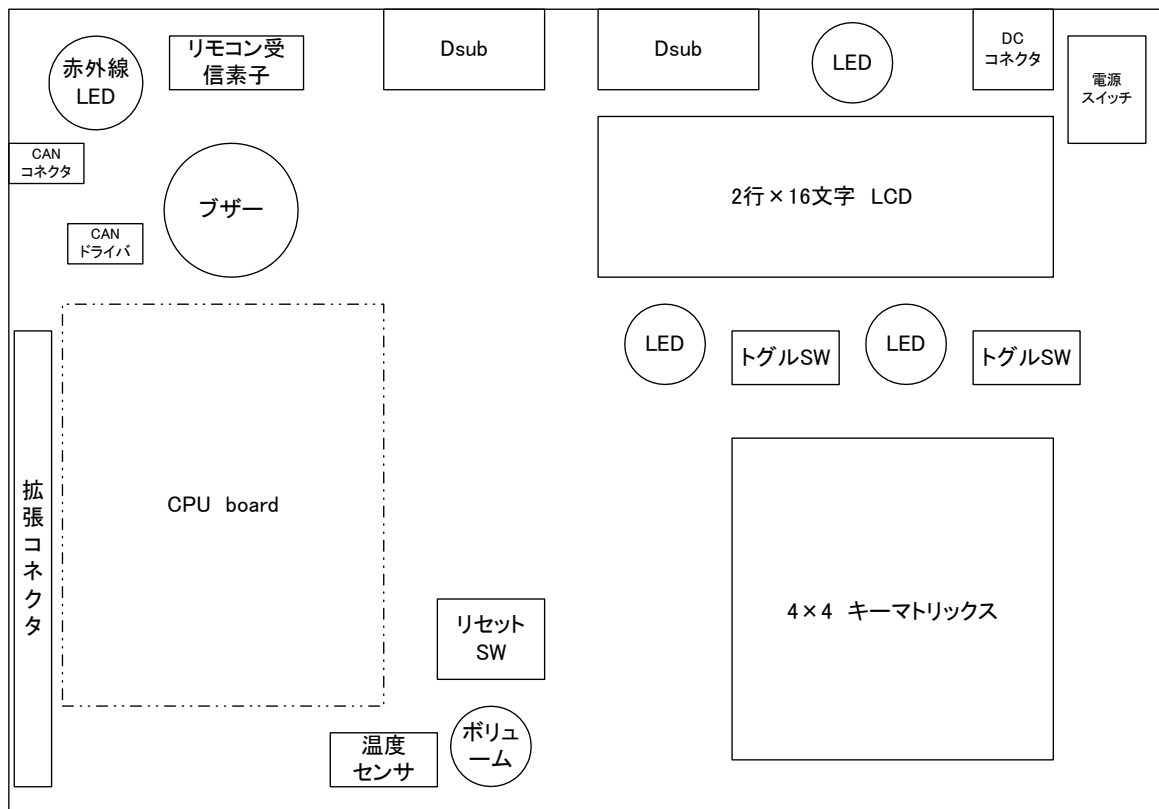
赤外線LED

リモコン受信素子

Dsub

Dsub

LED

DC
コネクタ

電源
スイッチ

CAN
コネクタ

ブザー

2行×16文字 LCD

CAN
ドライバ

LED

トグルSW

LED

トグルSW

拡張コネクタ

CPU board

4×4 キーマトリックス

リセット
SW

温度
センサ

ボリューム